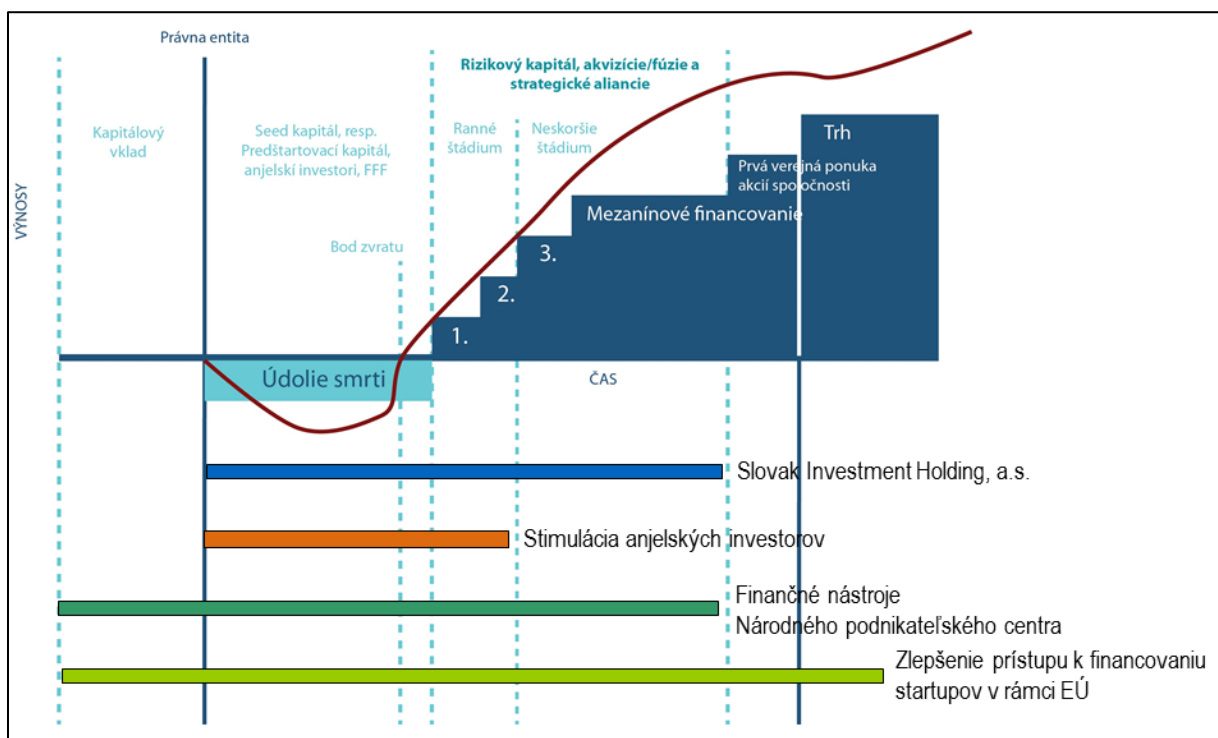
Právna entita

Rizikový kapitál, akvizície/fúzie a strategické aliancie

VÝNOSY

Kapitálový vklad

Seed kapitál, resp. Predštartovací kapitál, anjelskí investori, FFF

Ranné štádium

Neskoršie štádium

Trh

Prvá verejná ponuka akcií spoločnosti

Mezanínové financovanie

Bod zvratu

3.

2.

1.

Údolie smrti

ČAS

Slovak Investment Holding, a.s.

Stimulácia anjelských investorov

Finančné nástroje Národného podnikateľského centra

Zlepšenie prístupu k financovaniu startupov v rámci EÚ